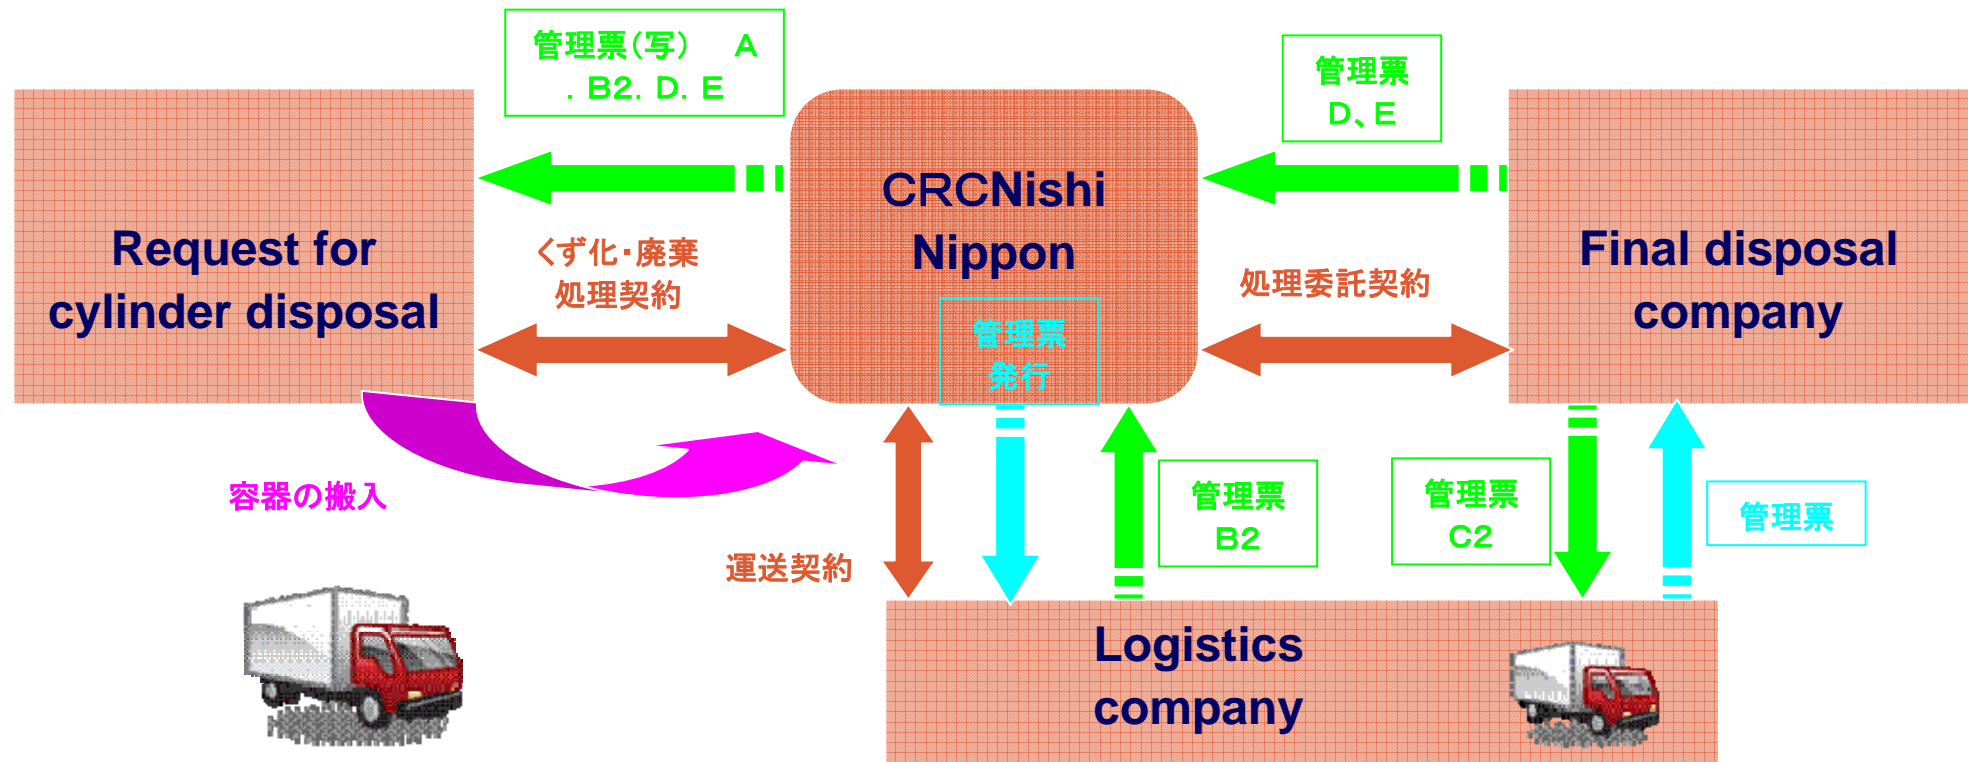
管理票(写) A
. B2. D. E

管理票
D、E

Request for cylinder disposal

くず化・廃棄
処理契約

CRCNishi Nippon

管理票
発行

処理委託契約

Final disposal company

容器の搬入

運送契約

管理票
B2

管理票
C2

管理票

Logistics company